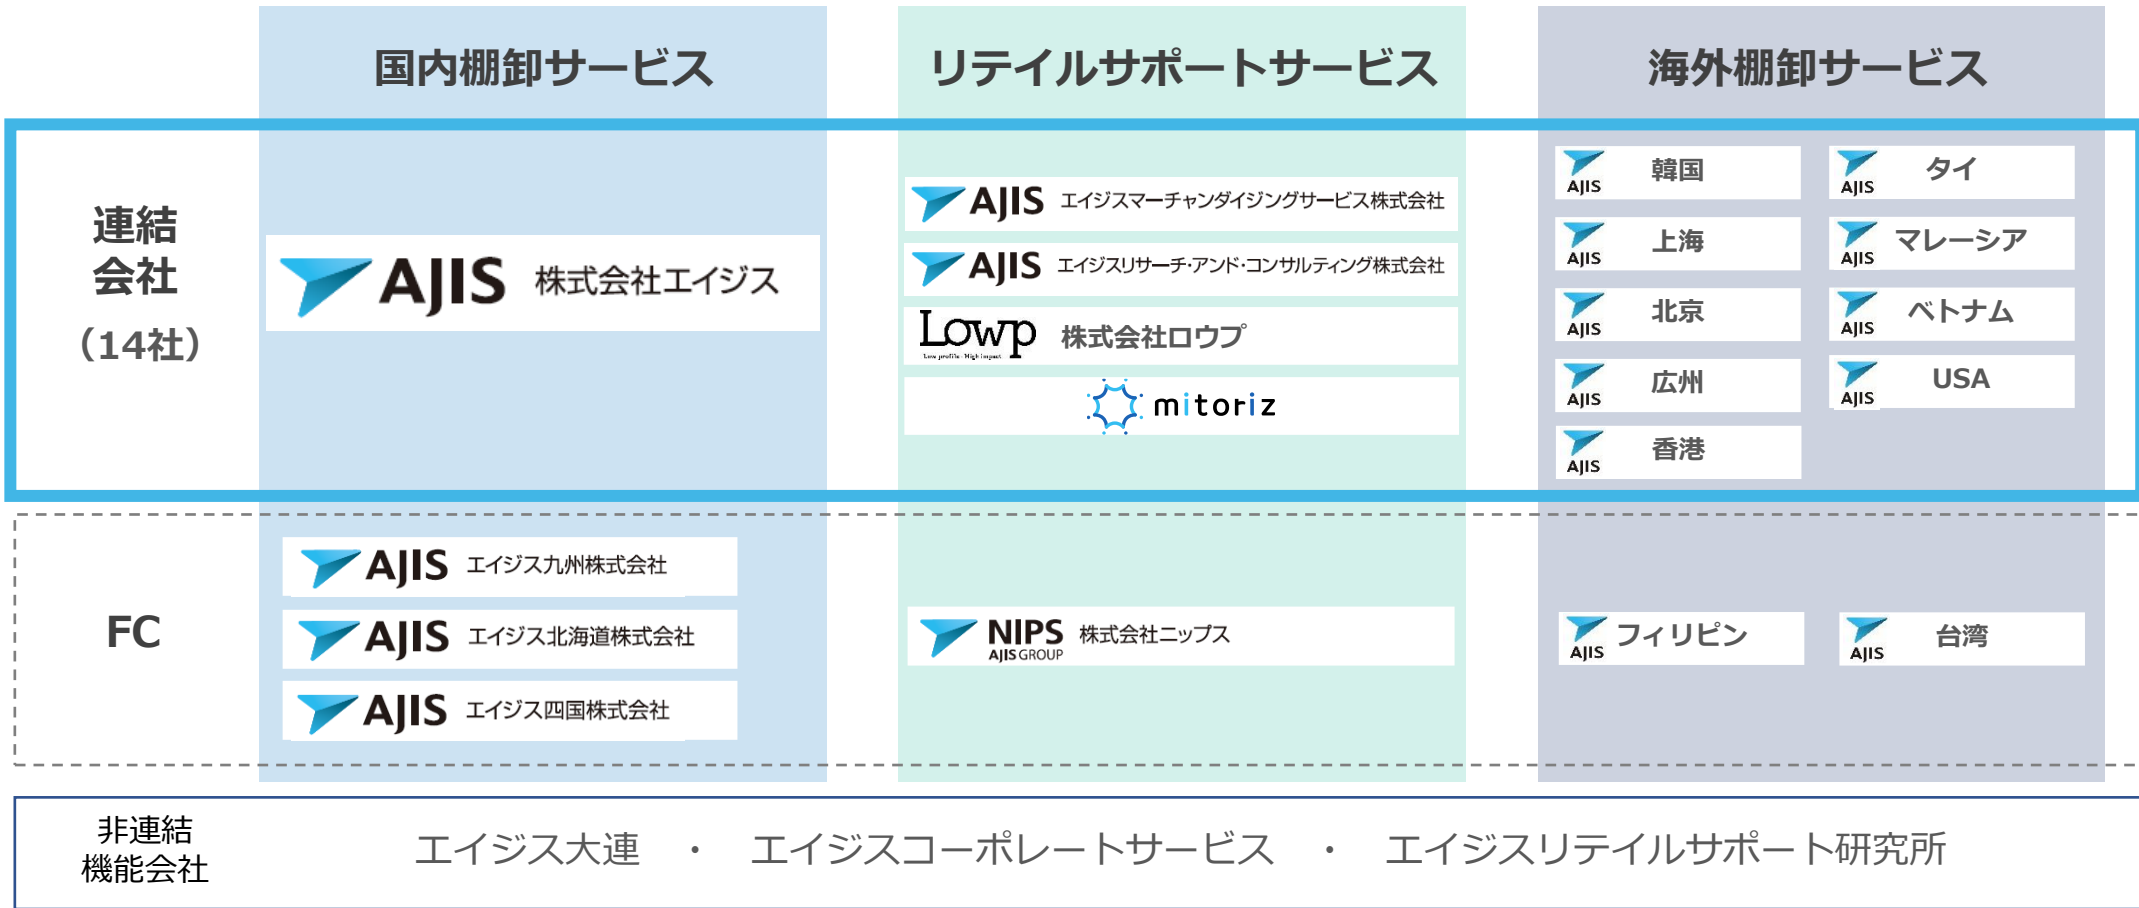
国内棚卸サービス

リテイルサポートサービス

海外棚卸サービス

連結会社（14社）

AJIS 株式会社エイジス

AJIS エイジスマーチャンダイジングサービス株式会社

AJIS エイジスリサーチ･アンド･コンサルティング株式会社

Lowp Low profile High impact 株式会社ロウプ

mitoriz

AJIS 韓国

AJIS タイ

AJIS 上海

AJIS マレーシア

AJIS 北京

AJIS ベトナム

AJIS 広州

AJIS USA

AJIS 香港

FC

AJIS エイジス九州株式会社

AJIS エイジス北海道株式会社

AJIS エイジス四国株式会社

NIPS AJIS GROUP 株式会社ニップス

AJIS フィリピン

AJIS 台湾

非連結機能会社

エイジス大連 ・ エイジスコーポレートサービス ・ エイジスリテイルサポート研究所